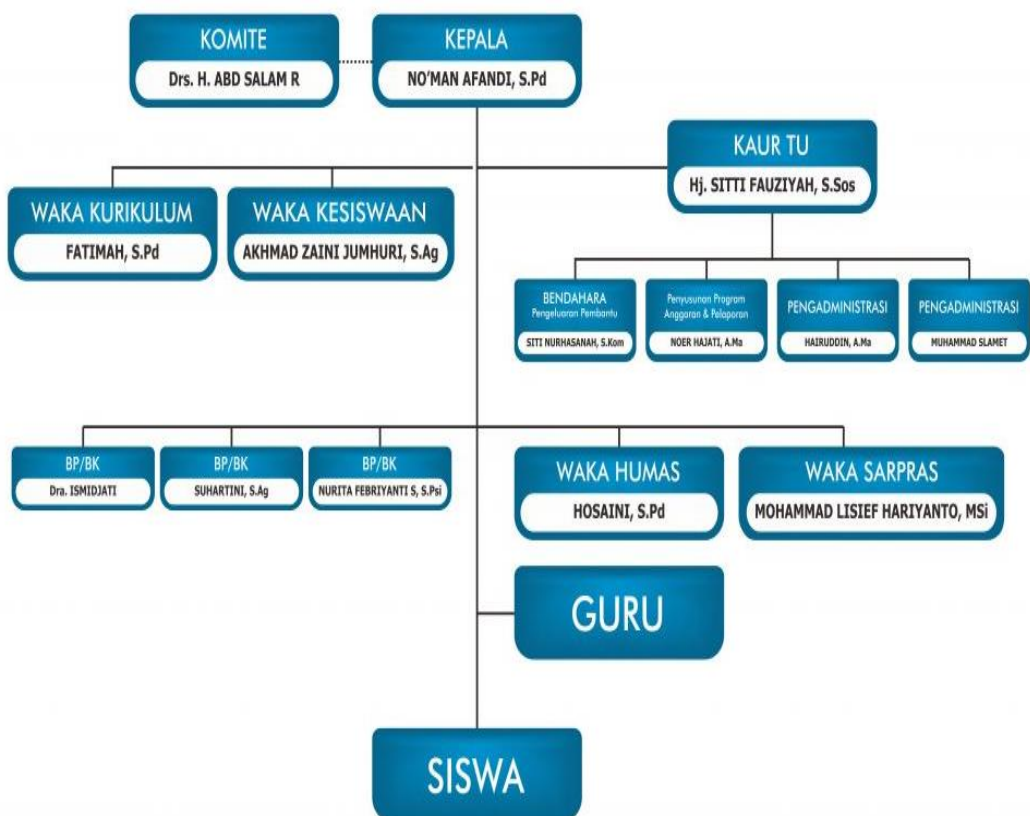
KOMITE
Drs. H. ABD SALAM R

KEPALA
NO'MAN AFANDI, S.Pd

KAUR TU
Hj. SITTI FAUZIYAH, S.Sos

WAKA KURIKULUM
FATIMAH, S.Pd

WAKA KESISWAAN
AKHMAD ZAINI JUMHURI, S.Ag

BENDAHARA
Pengeluaran Pembantu
SITI NURHASANAH, S.Kom

Penyusunan Program Anggaran & Pelaporan
NOER HAJATI, A.Ma

PENGADMINISTRASI
HAIRUDDIN, A.Ma

PENGADMINISTRASI
MUHAMMAD SLAMET

BP/BK
Dra. ISMIDJATI

BP/BK
SUHARTINI, S.Ag

BP/BK
NURITA FEBRIYANTI S, S.Psi

WAKA HUMAS
HOSAINI, S.Pd

WAKA SARPRAS
MOHAMMAD LISIEF HARIYANTO, MSi

GURU

SISWA